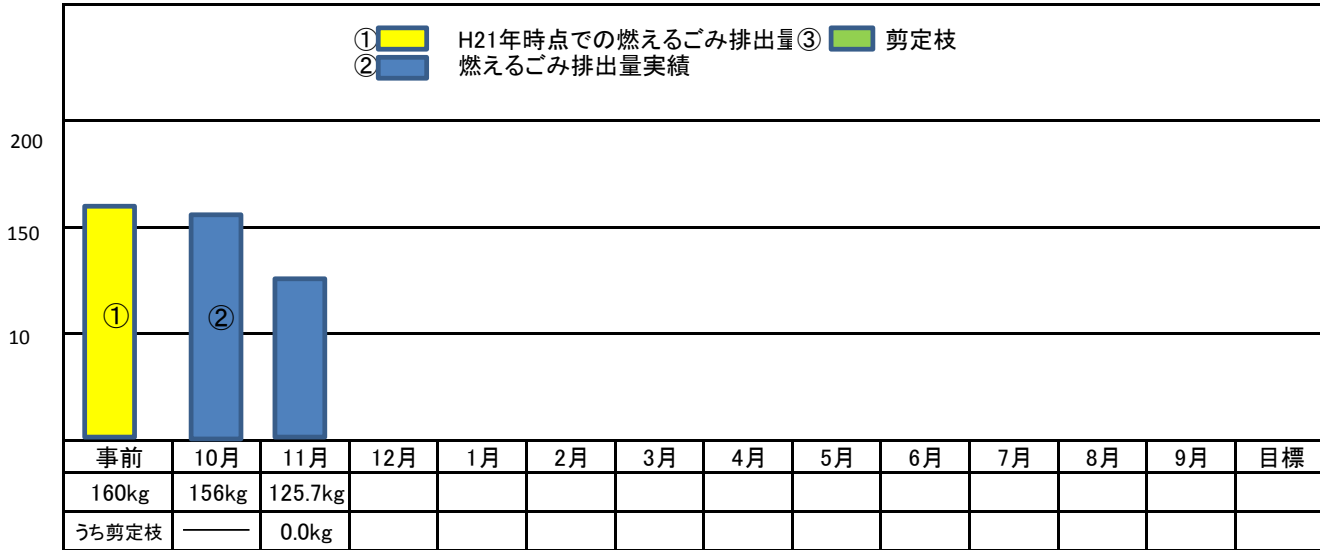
① H21年時点での燃えるごみ排出量 ③ 剪定枝
② 燃えるごみ排出量実績

200
150
10

①
②

| 事前 | 10月 | 11月 | 12月 | 1月 | 2月 | 3月 | 4月 | 5月 | 6月 | 7月 | 8月 | 9月 | 目標 |
|---|---|---|---|---|---|---|---|---|---|---|---|---|---|
| 160kg | 156kg | 125.7kg | | | | | | | | | | | |
| うち剪定枝 | ―― | 0.0kg | | | | | | | | | | | |